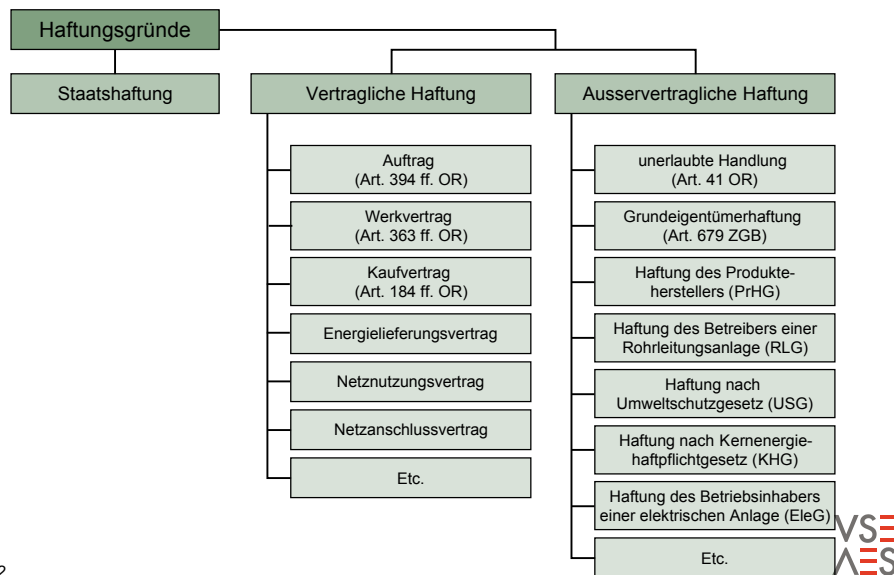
Haftungsgründe

Staatshaftung

Vertragliche Haftung

Auftrag (Art. 394 ff. OR)

Werkvertrag (Art. 363 ff. OR)

Kaufvertrag (Art. 184 ff. OR)

Energielieferungsvertrag

Netznutzungsvertrag

Netzanschlussvertrag

Etc.

Ausservertragliche Haftung

unerlaubte Handlung (Art. 41 OR)

Grundeigentümerhaftung (Art. 679 ZGB)

Haftung des Produkteherstellers (PrHG)

Haftung des Betreibers einer Rohrleitungsanlage (RLG)

Haftung nach Umweltschutzgesetz (USG)

Haftung nach Kernenergiehaftpflichtgesetz (KHG)

Haftung des Betriebsinhabers einer elektrischen Anlage (EleG)

Etc.

VSE
AES

2